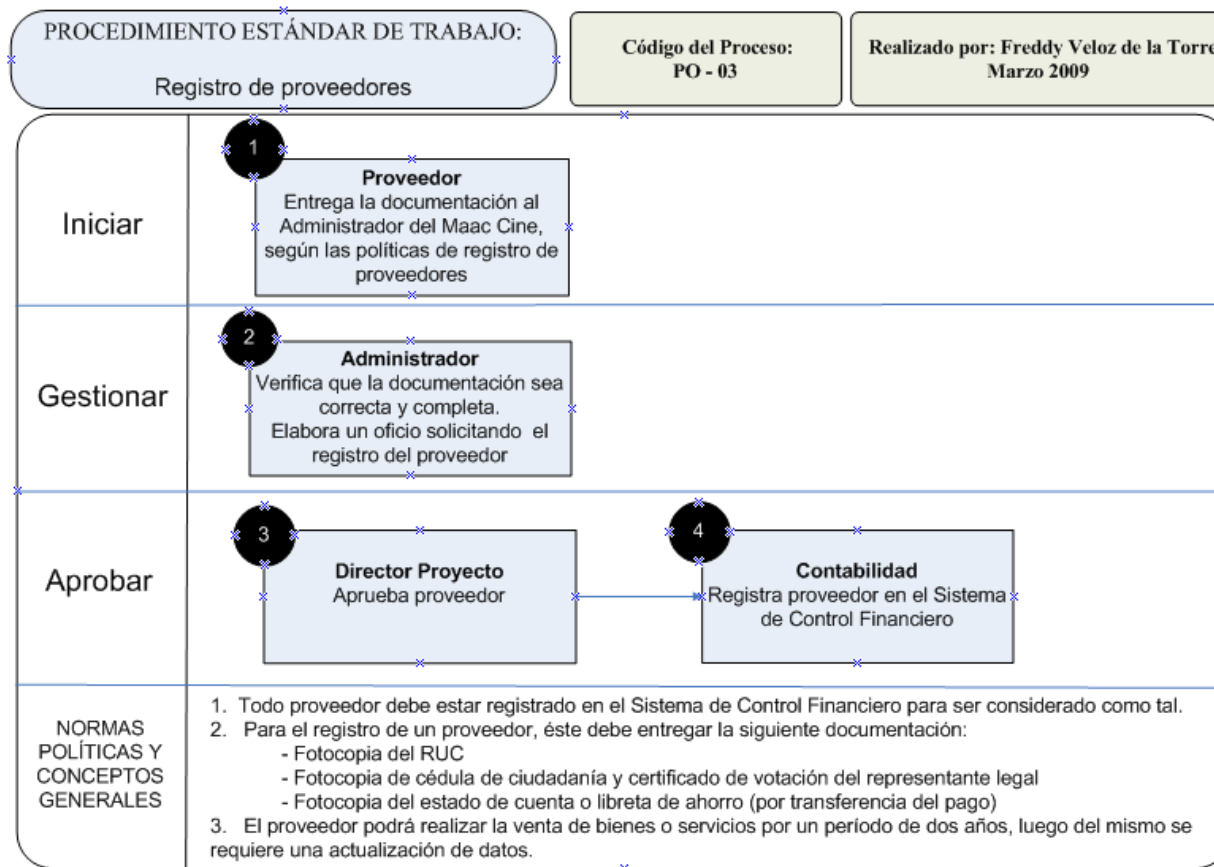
PROCEDIMIENTO ESTÁNDAR DE TRABAJO:

Registro de proveedores

Código del Proceso:
PO - 03

Realizado por: Freddy Veloz de la Torre
Marzo 2009

Iniciar

1

Proveedor
Entrega la documentación al Administrador del Maac Cine, según las políticas de registro de proveedores

Gestionar

2

Administrador
Verifica que la documentación sea correcta y completa.
Elabora un oficio solicitando el registro del proveedor

Aprobar

3

Director Proyecto
Aprueba proveedor

4

Contabilidad
Registra proveedor en el Sistema de Control Financiero

NORMAS POLÍTICAS Y CONCEPTOS GENERALES

1. Todo proveedor debe estar registrado en el Sistema de Control Financiero para ser considerado como tal.
2. Para el registro de un proveedor, éste debe entregar la siguiente documentación:
- Fotocopia del RUC
- Fotocopia de cédula de ciudadanía y certificado de votación del representante legal
- Fotocopia del estado de cuenta o libreta de ahorro (por transferencia del pago)
3. El proveedor podrá realizar la venta de bienes o servicios por un período de dos años, luego del mismo se requiere una actualización de datos.